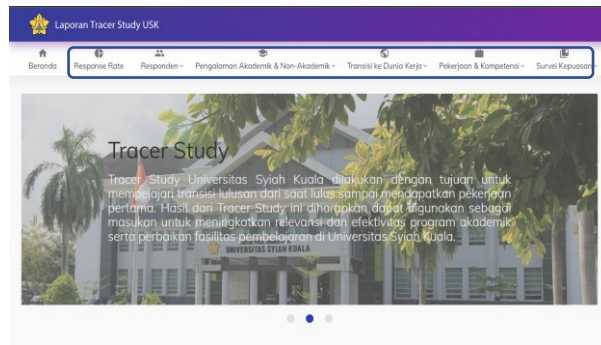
Laporan Tracer Study USK

Beranda
Response Rate
Responden
Pengalaman Akademik & Non-Akademik
Transisi ke Dunia Kerja
Pekerjaan & Kompetensi
Survei Kepuasan

Tracer Study

Tracer Study Universitas Syiah Kuala dilakukan dengan tujuan untuk mempelajari transisi lulusan dari saat lulus sampai mendapatkan pekerjaan pertama. Hasil dari Tracer Study ini diharapkan dapat digunakan sebagai masukan untuk meningkatkan relevansi dan efektivitas program akademik serta perbaikan fasilitas pembelajaran di Universitas Syiah Kuala.

UNIVERSITAS SYIAH KUALA